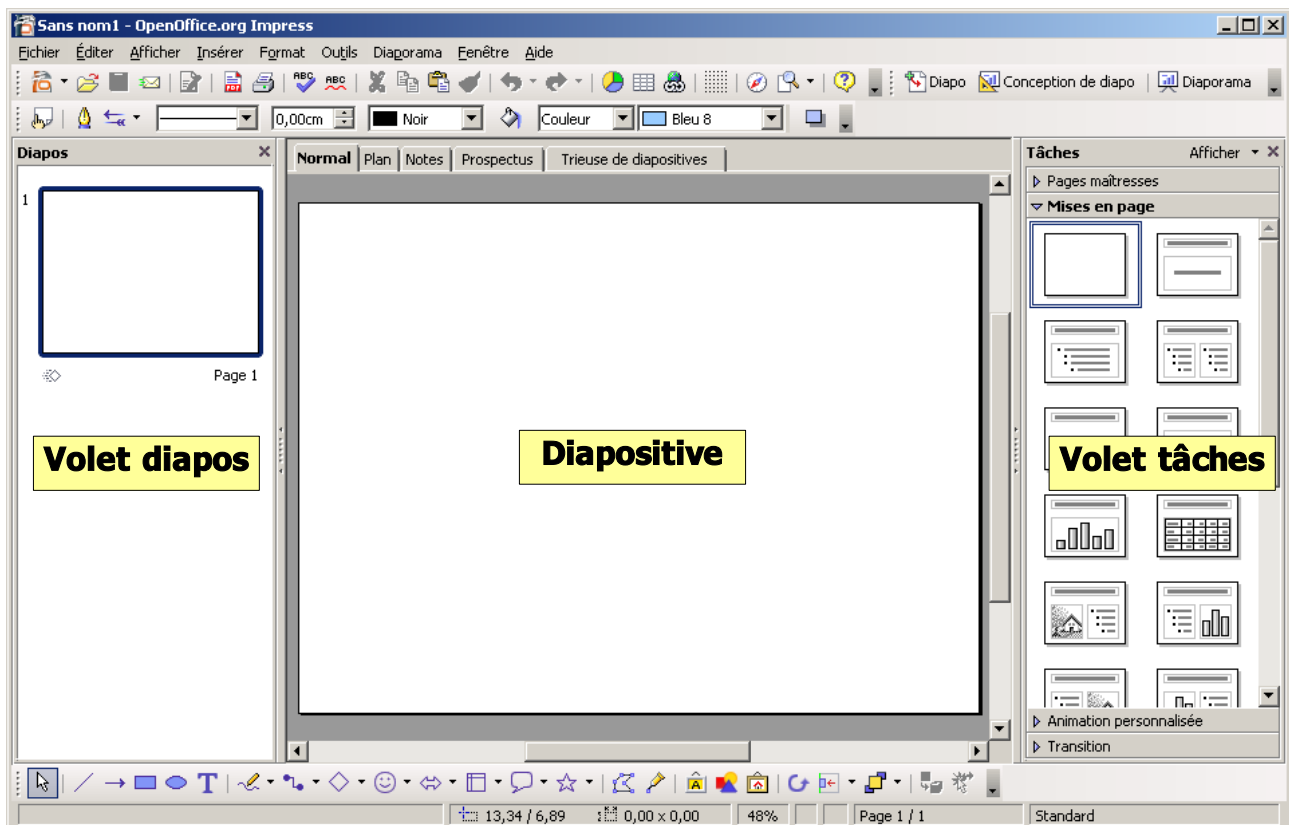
Sans nom1 - OpenOffice.org Impress

Fichier Éditer Afficher Insérer Format Outils Diaporama Fenêtre Aide

Diapo Conception de diapo Diaporama

0,00cm Noir Couleur Bleu 8

Diapos

1

Page 1

Volet diapos

Normal Plan Notes Prospectus Trieuse de diapositives

Diapositive

Tâches Afficher

Pages maîtresses

Mises en page

Volet tâches

Animation personnalisée

Transition

13,34 / 6,89 0,00 x 0,00 48% Page 1 / 1 Standard